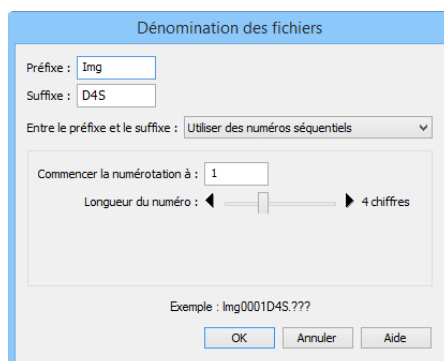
Dénomination des fichiers

Préfixe : Img

Suffixe : D4S

Entre le préfixe et le suffixe : Utiliser des numéros séquentiels

Commencer la numérotation à : 1

Longueur du numéro : 4 chiffres

Exemple : Img0001D4S.???

OK Annuler Aide